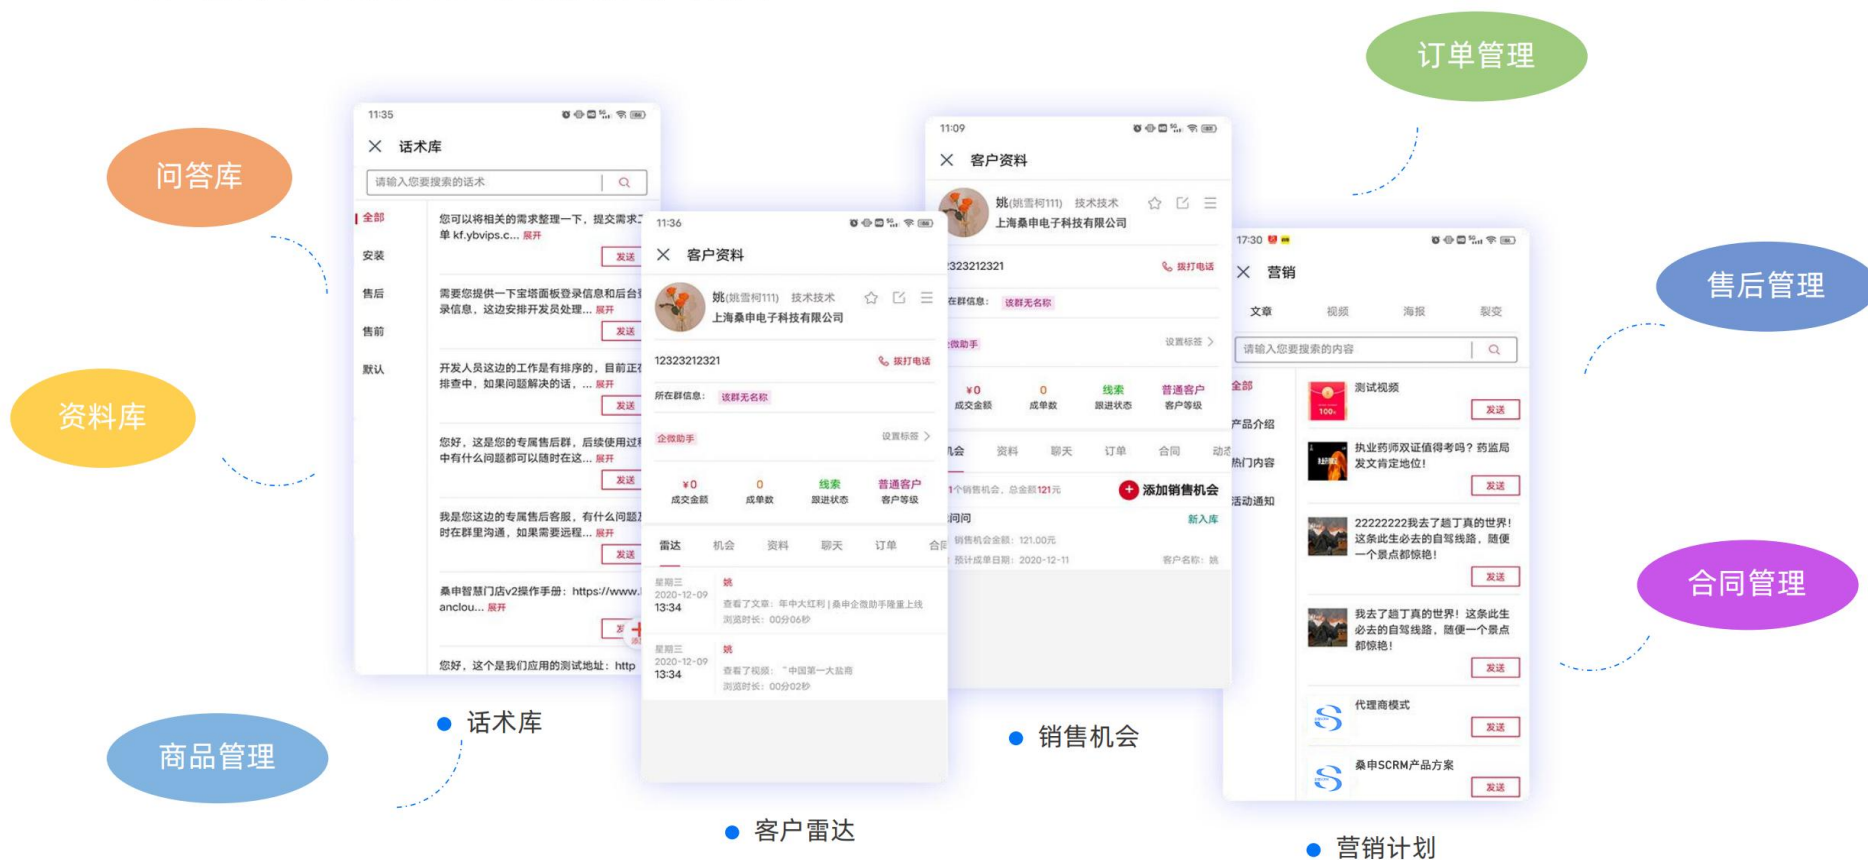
订单管理

问答库

售后管理

资料库

合同管理

商品管理

11:35

话术库

请输入您要搜索的话术

全部

安装

售后

售前

默认

您可以将相关的需求整理一下，提交需求工单 kf.ybvips.c... 展开

发送

需要您提供一下宝塔面板登录信息和后台登录信息，这边安排开发员处理... 展开

发送

开发人员这边的工作是有排序的，目前正在排查中，如果问题解决的话，... 展开

发送

您好，这是您的专属售后群，后续使用过程中有什么问题都可以随时在这... 展开

发送

我是您这边的专属售后客服，有什么问题随时在群里沟通，如果需要远程... 展开

发送

桑申智慧门店v2操作手册：https://www.anclou... 展开

您好，这个是我们应用的测试地址：http

11:36

客户资料

姚(姚雪柯111) 技术技术

上海桑申电子科技有限公司

12323212321

拨打电话

所在群信息： 该群无名称

企微助手

设置标签

¥0 成交金额

0 成单数

线索 跟进状态

普通客户 客户等级

雷达 机会 资料 聊天 订单 合同

星期三 2020-12-09 13:34

姚

查看了文章：年中大红利 | 桑申企微助手隆重上线

浏览时长：00分06秒

星期三 2020-12-09 13:34

姚

查看了视频：“中国第一大盐商

浏览时长：00分02秒

11:09

客户资料

姚(姚雪柯111) 技术技术

上海桑申电子科技有限公司

323212321

拨打电话

在群信息： 该群无名称

微助手

设置标签

¥0 成交金额

0 成单数

线索 跟进状态

普通客户 客户等级

机会 资料 聊天 订单 合同 动态

1个销售机会，总金额121元

添加销售机会

问问

新入库

销售机会金额：121.00元

预计成单日期：2020-12-11

客户名称：姚

17:30

营销

文章 视频 海报 裂变

请输入您要搜索的内容

全部

产品介绍

热门内容

活动通知

测试视频

发送

执业药师双证值得考吗？药监局发文肯定地位！

发送

22222222我去了趟丁真的世界！这条此生必去的自驾线路，随便一个景点都惊艳！

发送

我去了趟丁真的世界！这条此生必去的自驾线路，随便一个景点都惊艳！

发送

代理商模式

发送

桑申SCRM产品方案

发送

话术库

客户雷达

销售机会

营销计划